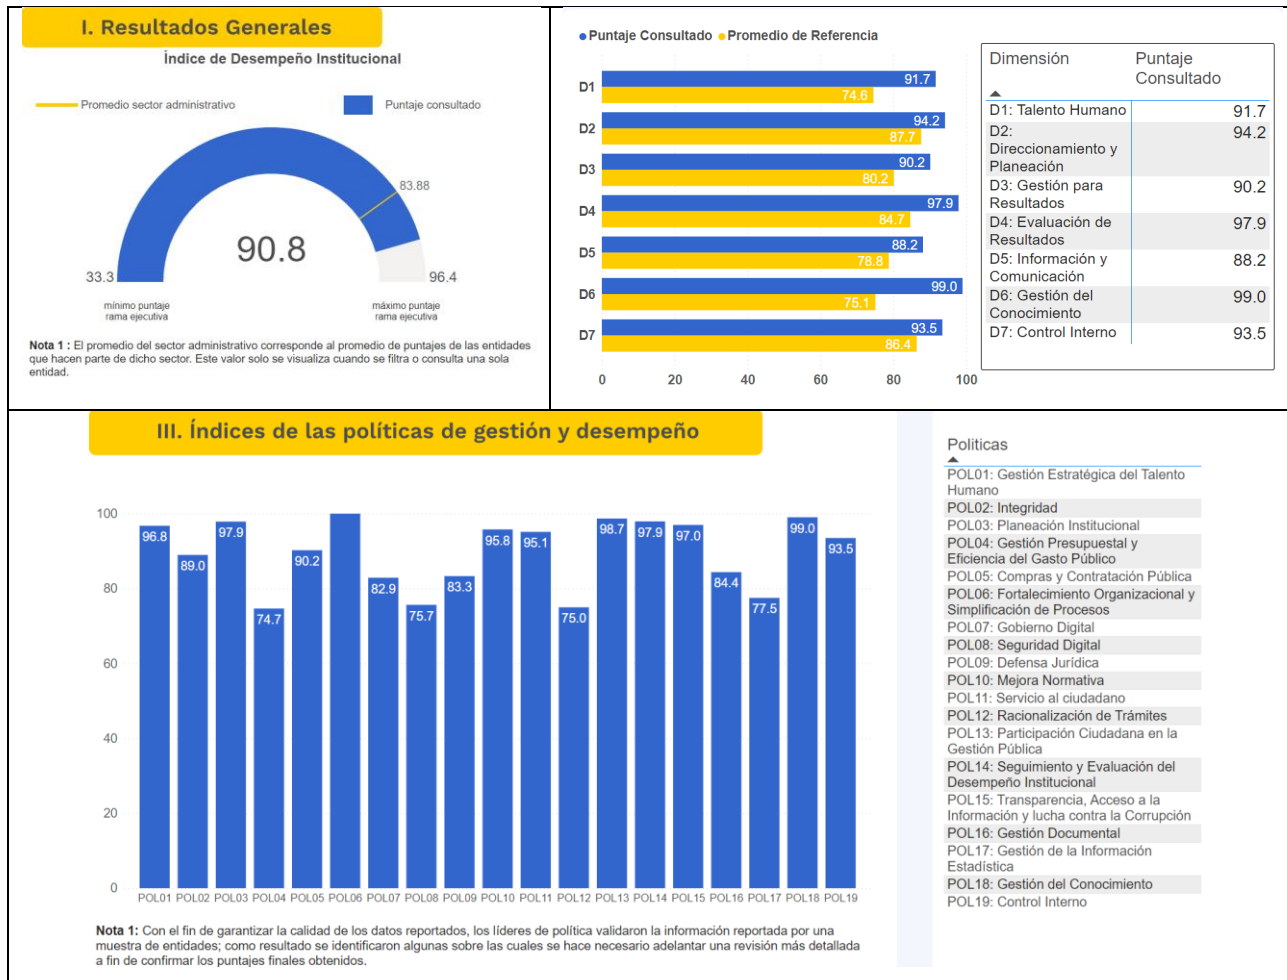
I. Resultados Generales

Índice de Desempeño Institucional

Promedio sector administrativo

Puntaje consultado

83.88

90.8

33.3

96.4

mínimo puntaje rama ejecutiva

máximo puntaje rama ejecutiva

**Nota 1 :** El promedio del sector administrativo corresponde al promedio de puntajes de las entidades que hacen parte de dicho sector. Este valor solo se visualiza cuando se filtra o consulta una sola entidad.

● Puntaje Consultado ● Promedio de Referencia

| | Puntaje Consultado | Promedio de Referencia |
|---|---|---|
| D1 | 91.7 | 74.6 |
| D2 | 94.2 | 87.7 |
| D3 | 90.2 | 80.2 |
| D4 | 97.9 | 84.7 |
| D5 | 88.2 | 78.8 |
| D6 | 99.0 | 75.1 |
| D7 | 93.5 | 86.4 |

0 20 40 60 80 100

| Dimensión | Puntaje Consultado |
|---|---|
| D1: Talento Humano | 91.7 |
| D2: Direccionamiento y Planeación | 94.2 |
| D3: Gestión para Resultados | 90.2 |
| D4: Evaluación de Resultados | 97.9 |
| D5: Información y Comunicación | 88.2 |
| D6: Gestión del Conocimiento | 99.0 |
| D7: Control Interno | 93.5 |

III. Índices de las políticas de gestión y desempeño

100 80 60 40 20 0

| POL01 | POL02 | POL03 | POL04 | POL05 | POL06 | POL07 | POL08 | POL09 | POL10 | POL11 | POL12 | POL13 | POL14 | POL15 | POL16 | POL17 | POL18 | POL19 |
|---|---|---|---|---|---|---|---|---|---|---|---|---|---|---|---|---|---|---|
| 96.8 | 89.0 | 97.9 | 74.7 | 90.2 | | 82.9 | 75.7 | 83.3 | 95.8 | 95.1 | 75.0 | 98.7 | 97.9 | 97.0 | 84.4 | 77.5 | 99.0 | 93.5 |

**Nota 1:** Con el fin de garantizar la calidad de los datos reportados, los líderes de política validaron la información reportada por una muestra de entidades; como resultado se identificaron algunas sobre las cuales se hace necesario adelantar una revisión más detallada a fin de confirmar los puntajes finales obtenidos.

Politicas
POL01: Gestión Estratégica del Talento Humano
POL02: Integridad
POL03: Planeación Institucional
POL04: Gestión Presupuestal y Eficiencia del Gasto Público
POL05: Compras y Contratación Pública
POL06: Fortalecimiento Organizacional y Simplificación de Procesos
POL07: Gobierno Digital
POL08: Seguridad Digital
POL09: Defensa Jurídica
POL10: Mejora Normativa
POL11: Servicio al ciudadano
POL12: Racionalización de Trámites
POL13: Participación Ciudadana en la Gestión Pública
POL14: Seguimiento y Evaluación del Desempeño Institucional
POL15: Transparencia, Acceso a la Información y lucha contra la Corrupción
POL16: Gestión Documental
POL17: Gestión de la Información Estadística
POL18: Gestión del Conocimiento
POL19: Control Interno